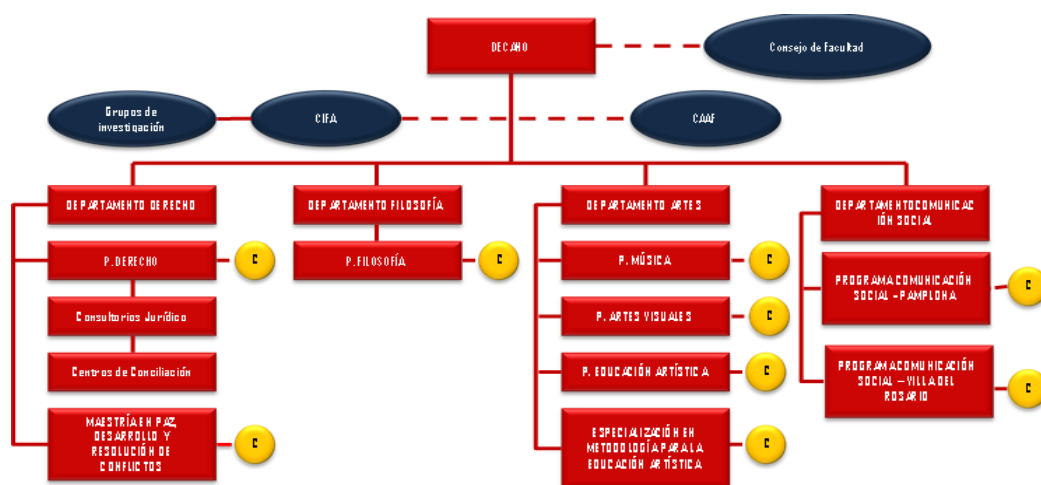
DECANO

Consejo de Facultad

Grupos de investigación

CIFA

CAAF

DEPARTAMENTO DERECHO

P. DERECHO

C

Consultorios Jurídico

Centros de Conciliación

MAESTRÍA EN PAZ, DESARROLLO Y RESOLUCIÓN DE CONFLICTOS

C

DEPARTAMENTO FILOSOFÍA

P. FILOSOFÍA

C

DEPARTAMENTO ARTES

P. MÚSICA

C

P. ARTES VISUALES

C

P. EDUCACIÓN ARTÍSTICA

C

ESPECIALIZACIÓN EN METODOLOGÍA PARA LA EDUCACIÓN ARTÍSTICA

C

DEPARTAMENTO COMUNICACIÓN SOCIAL

PROGRAMA COMUNICACIÓN SOCIAL - PAMPLONA

C

PROGRAMA COMUNICACIÓN SOCIAL - VILLA DEL ROSARIO

C